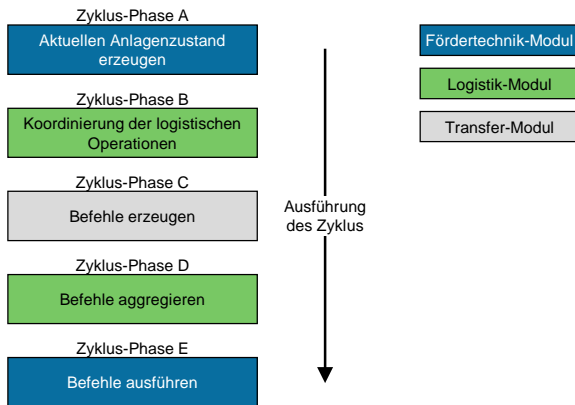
Zyklus-Phase A
Aktuellen Anlagenzustand erzeugen

Zyklus-Phase B
Koordinierung der logistischen Operationen

Zyklus-Phase C
Befehle erzeugen

Zyklus-Phase D
Befehle aggregieren

Zyklus-Phase E
Befehle ausführen

Ausführung des Zyklus

Fördertechnik-Modul

Logistik-Modul

Transfer-Modul